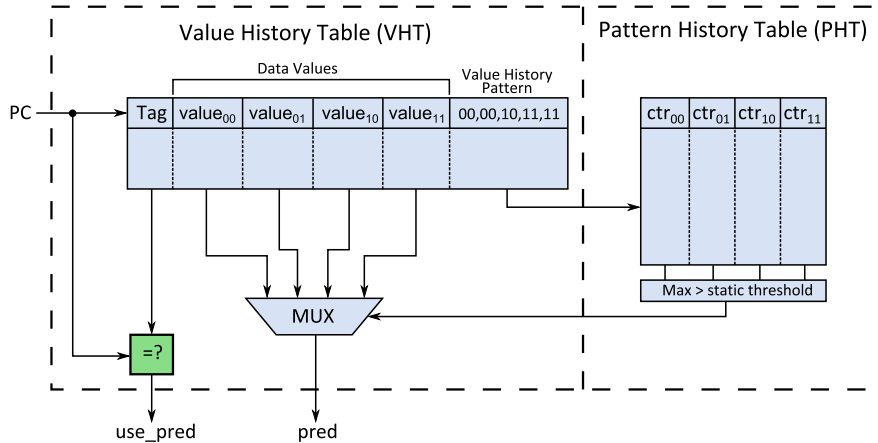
Value History Table (VHT)

Pattern History Table (PHT)

Data Values

Value History Pattern

PC

Tag

value$_{00}$

value$_{01}$

value$_{10}$

value$_{11}$

00,00,10,11,11

ctr$_{00}$

ctr$_{01}$

ctr$_{10}$

ctr$_{11}$

Max > static threshold

MUX

=?

use_pred

pred